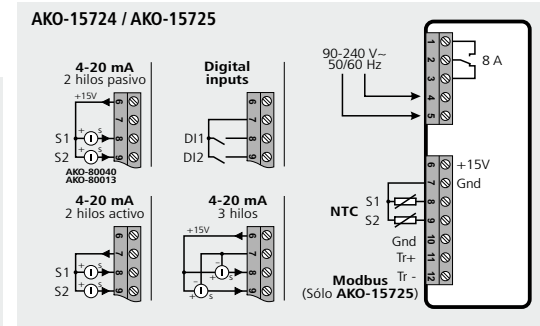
AKO-15724 / AKO-15725

4-20 mA
2 hilos pasivo

+15V
6
7
8
9
S1
S2
+ s
+ s
AKO-80040
AKO-80013

Digital inputs

6
7
8
9
DI1
DI2

90-240 V~
50/60 Hz

1
2
3
4
5
8 A

4-20 mA
2 hilos activo

6
7
8
9
S1
S2
+ s
+ s

4-20 mA
3 hilos

+15V
6
7
8
9
+ s

6
7
8
9
10
11
12
+15V
Gnd
S1
S2
NTC
Gnd
Tr+
Tr -
Modbus
(Sólo AKO-15725)